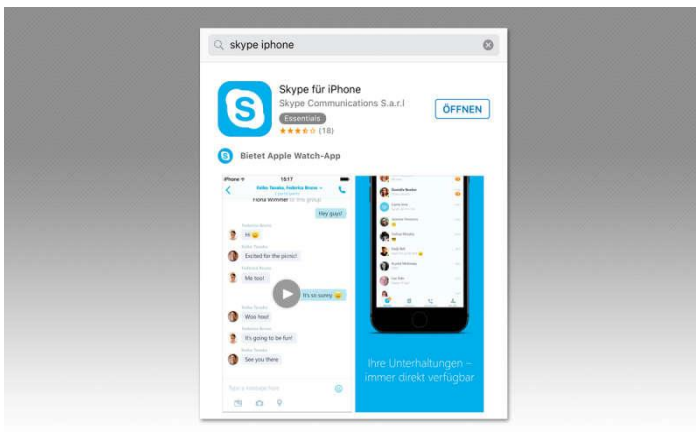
skype iphone

Skype für iPhone
Skype Communications S.a.r.l
Essentials
(18)
ÖFFNEN

Bietet Apple Watch-App

iPhone 15:17
Fiona Wimmer
Hey guys!
Hi
Excited for the picnic!
Me too!
It's so sunny
Woo hoo!
It's going to be fun!
See you there

Ihre Unterhaltungen – immer direkt verfügbar